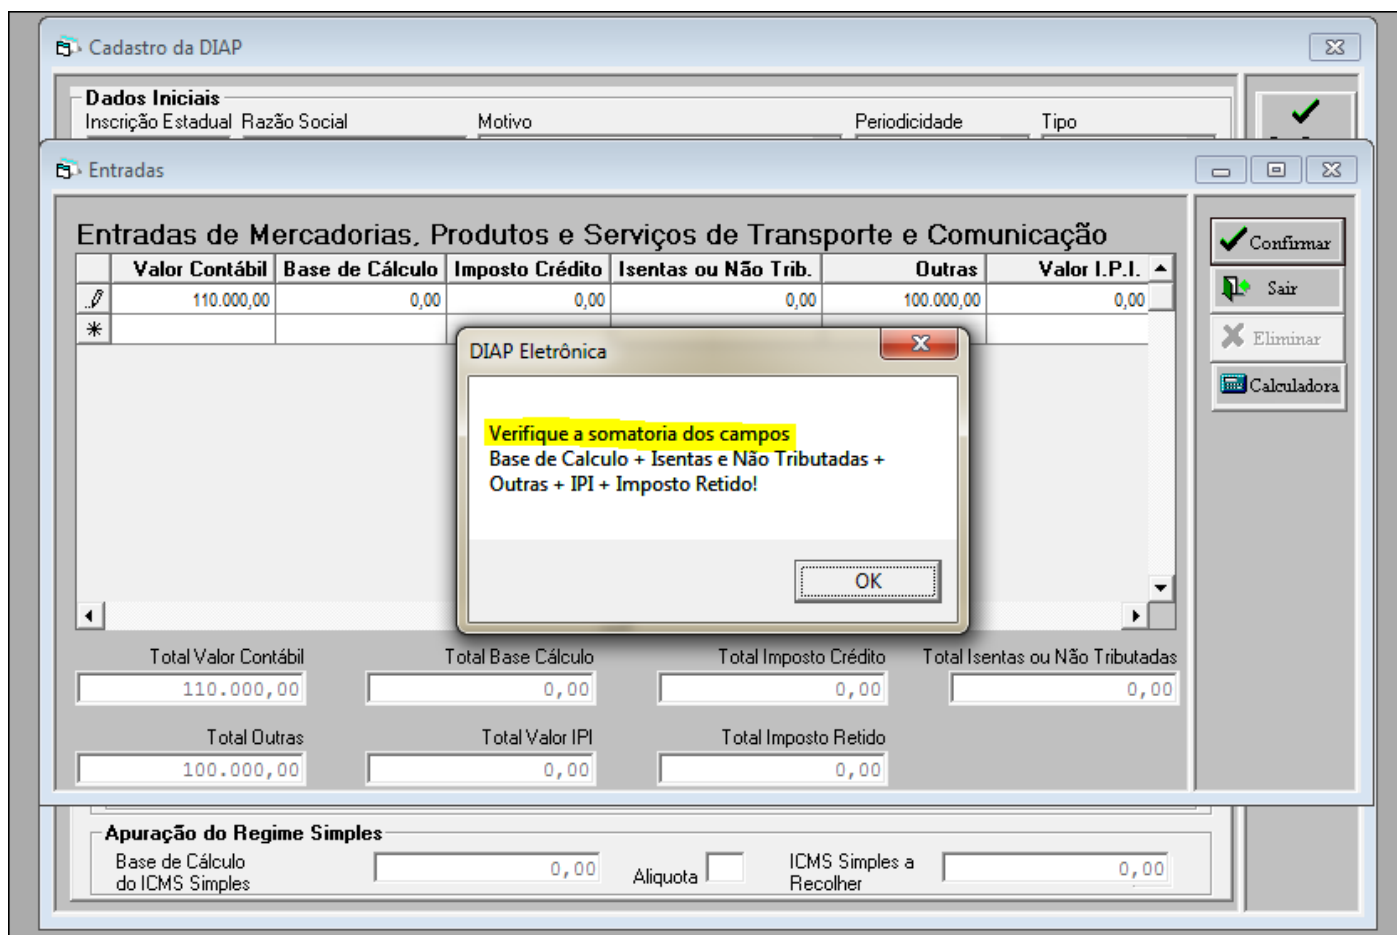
Cadastro da DIAP

Dados Iniciais
Inscrição Estadual Razão Social Motivo Periodicidade Tipo

Entradas

Entradas de Mercadorias, Produtos e Serviços de Transporte e Comunicação

| | Valor Contábil | Base de Cálculo | Imposto Crédito | Isentas ou Não Trib. | Outras | Valor I.P.I. |
|---|---|---|---|---|---|---|
| | 110.000,00 | 0,00 | 0,00 | 0,00 | 100.000,00 | 0,00 |
| * | | | | | | |

Confirmar
Sair
Eliminar
Calculadora

DIAP Eletrônica

Verifique a somatoria dos campos
Base de Calculo + Isentas e Não Tributadas + Outras + IPI + Imposto Retido!

OK

Total Valor Contábil
110.000,00
Total Base Cálculo
0,00
Total Imposto Crédito
0,00
Total Isentas ou Não Tributadas
0,00
Total Outras
100.000,00
Total Valor IPI
0,00
Total Imposto Retido
0,00

Apuração do Regime Simples
Base de Cálculo do ICMS Simples
0,00
Aliquota
ICMS Simples a Recolher
0,00